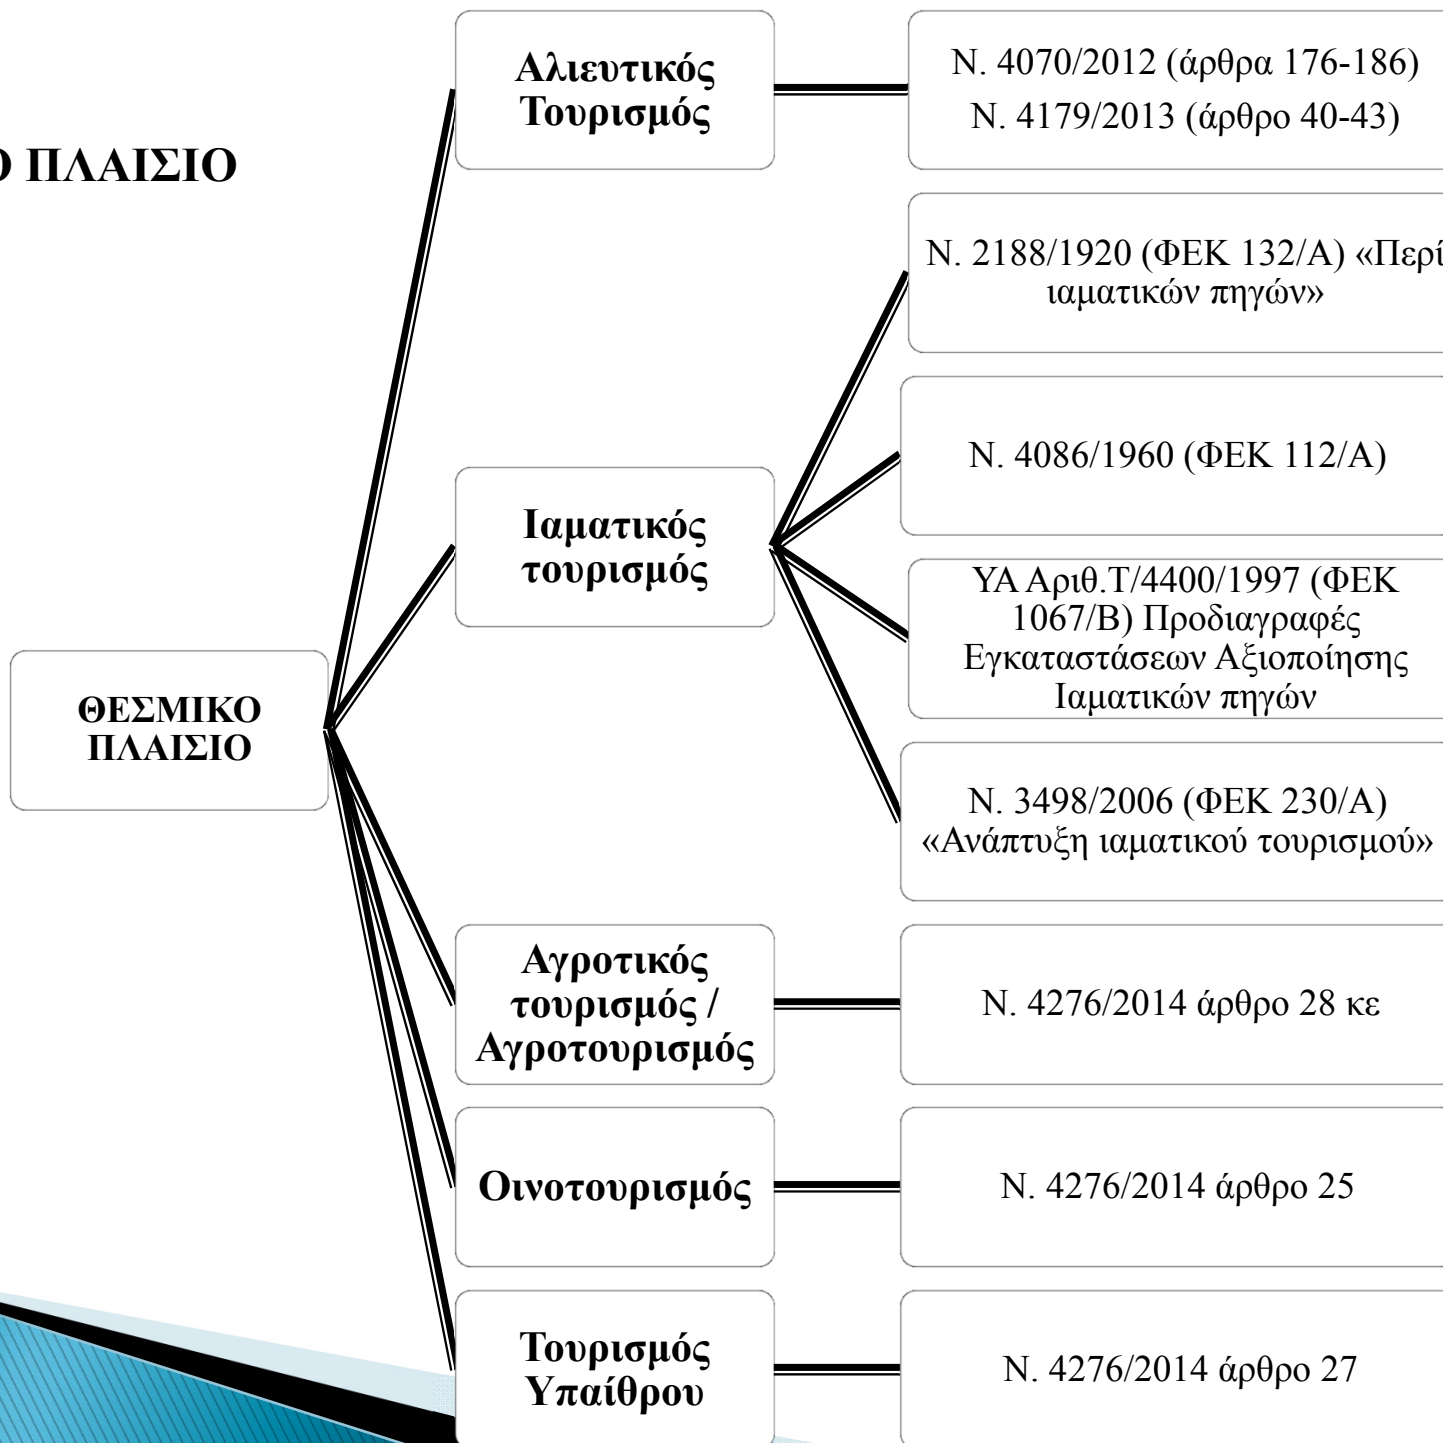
Ο ΠΛΑΙΣΙΟ

ΘΕΣΜΙΚΟ ΠΛΑΙΣΙΟ

Αλιευτικός Τουρισμός

Ν. 4070/2012 (άρθρα 176-186)
Ν. 4179/2013 (άρθρο 40-43)

Ιαματικός τουρισμός

Ν. 2188/1920 (ΦΕΚ 132/Α) «Περί ιαματικών πηγών»

Ν. 4086/1960 (ΦΕΚ 112/Α)

ΥΑ Αριθ.Τ/4400/1997 (ΦΕΚ 1067/Β) Προδιαγραφές Εγκαταστάσεων Αξιοποίησης Ιαματικών πηγών

Ν. 3498/2006 (ΦΕΚ 230/Α) «Ανάπτυξη ιαματικού τουρισμού»

Αγροτικός τουρισμός / Αγροτουρισμός

Ν. 4276/2014 άρθρο 28 κε

Οινοτουρισμός

Ν. 4276/2014 άρθρο 25

Τουρισμός Υπαίθρου

Ν. 4276/2014 άρθρο 27